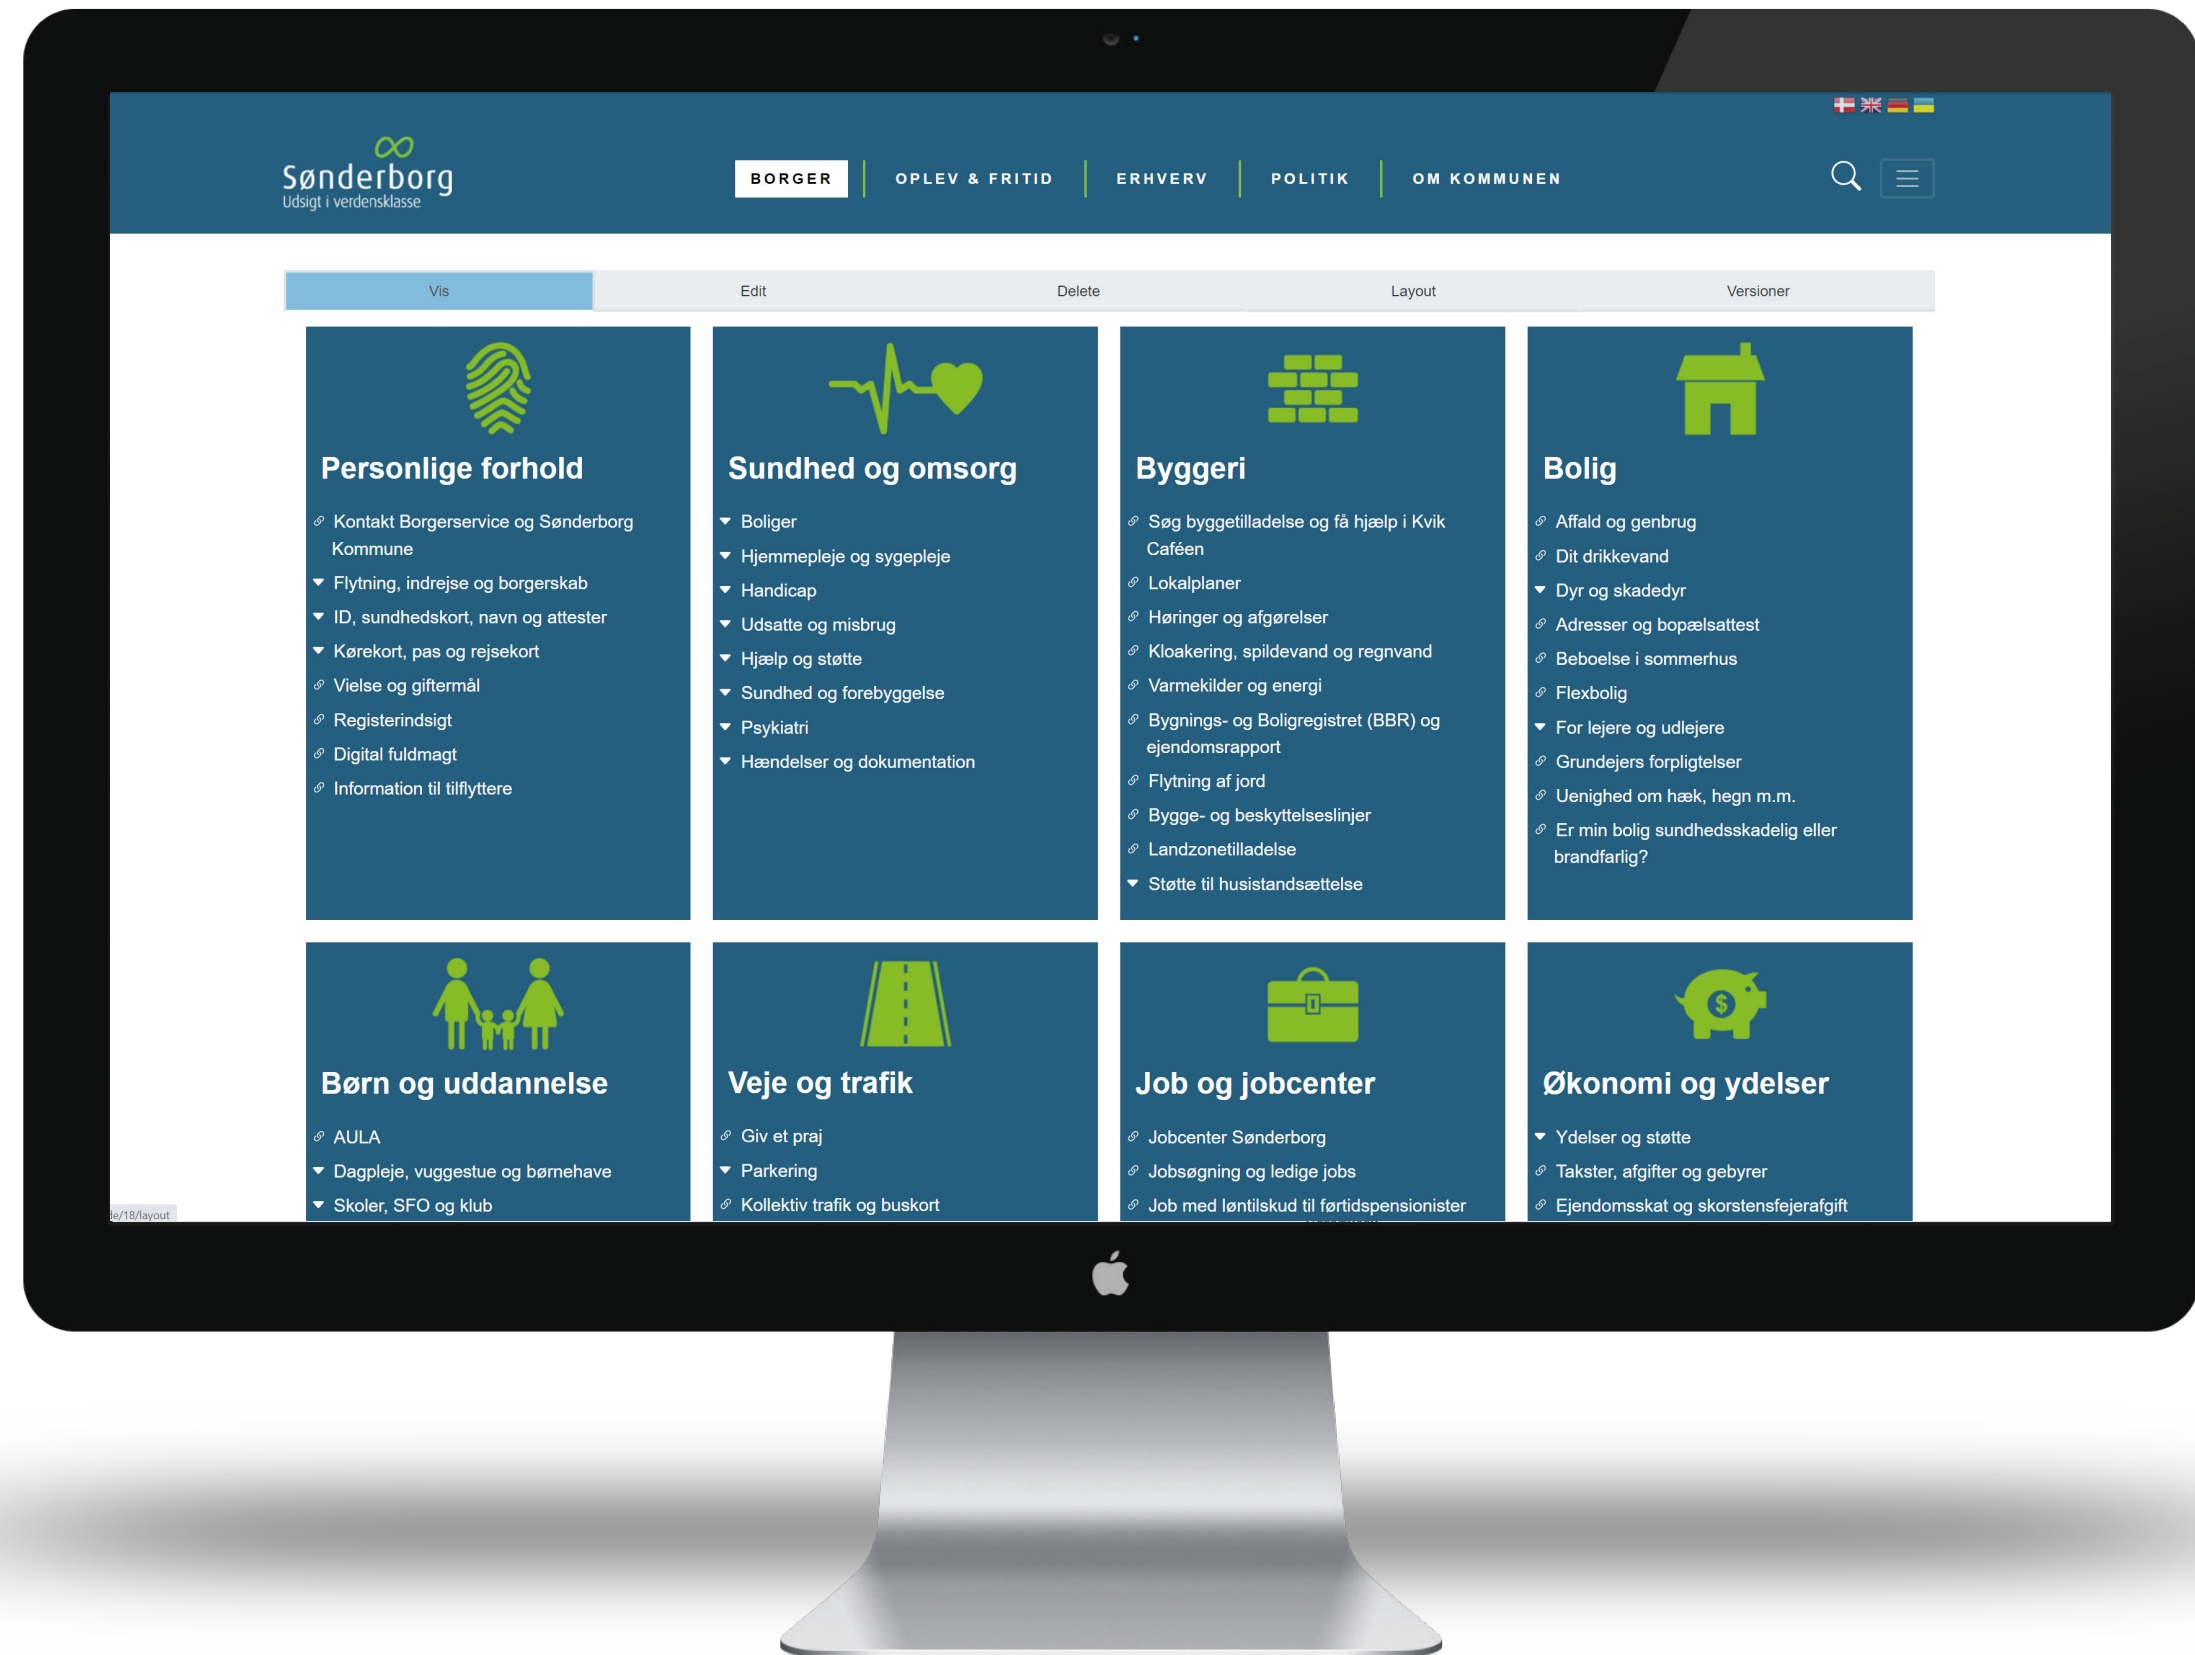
Sønderborg
Udsigt i verdensklasse

BORGER | OPLEV & FRITID | ERHVERV | POLITIK | OM KOMMUNEN

Vis | Edit | Delete | Layout | Versioner

Personlige forhold
Kontakt Borgerservice og Sønderborg Kommune
Flytning, indrejse og borgerskab
ID, sundhedskort, navn og attester
Kørekort, pas og rejsekort
Vielse og giftermål
Registerindsigt
Digital fuldmagt
Information til tilflyttere

Sundhed og omsorg
Boliger
Hjemmepleje og sygepleje
Handicap
Udsatte og misbrug
Hjælp og støtte
Sundhed og forebyggelse
Psykiatri
Hændelser og dokumentation

Byggeri
Søg byggetilladelse og få hjælp i Kvik Caféen
Lokalplaner
Høringer og afgørelser
Kloakering, spildevand og regnvand
Varmekilder og energi
Bygnings- og Boligregistret (BBR) og ejendomsrapport
Flytning af jord
Bygge- og beskyttelseslinjer
Landzonetilladelse
Støtte til husistandsættelse

Bolig
Affald og genbrug
Dit drikkevand
Dyr og skadedyr
Adresser og bopælsattest
Beboelse i sommerhus
Flexbolig
For lejere og udlejere
Grundejers forpligtelser
Uenighed om hæk, hegn m.m.
Er min bolig sundhedsskadelig eller brandfarlig?

Børn og uddannelse
AULA
Dagpleje, vuggestue og børnehave
Skoler, SFO og klub

Veje og trafik
Giv et praj
Parkering
Kollektiv trafik og buskort

Job og jobcenter
Jobcenter Sønderborg
Jobsøgning og ledige jobs
Job med løntilskud til førtidspensionister

Økonomi og ydelser
Ydelser og støtte
Takster, afgifter og gebyrer
Ejendomsskat og skorstensfejerafgift

le/18/layout